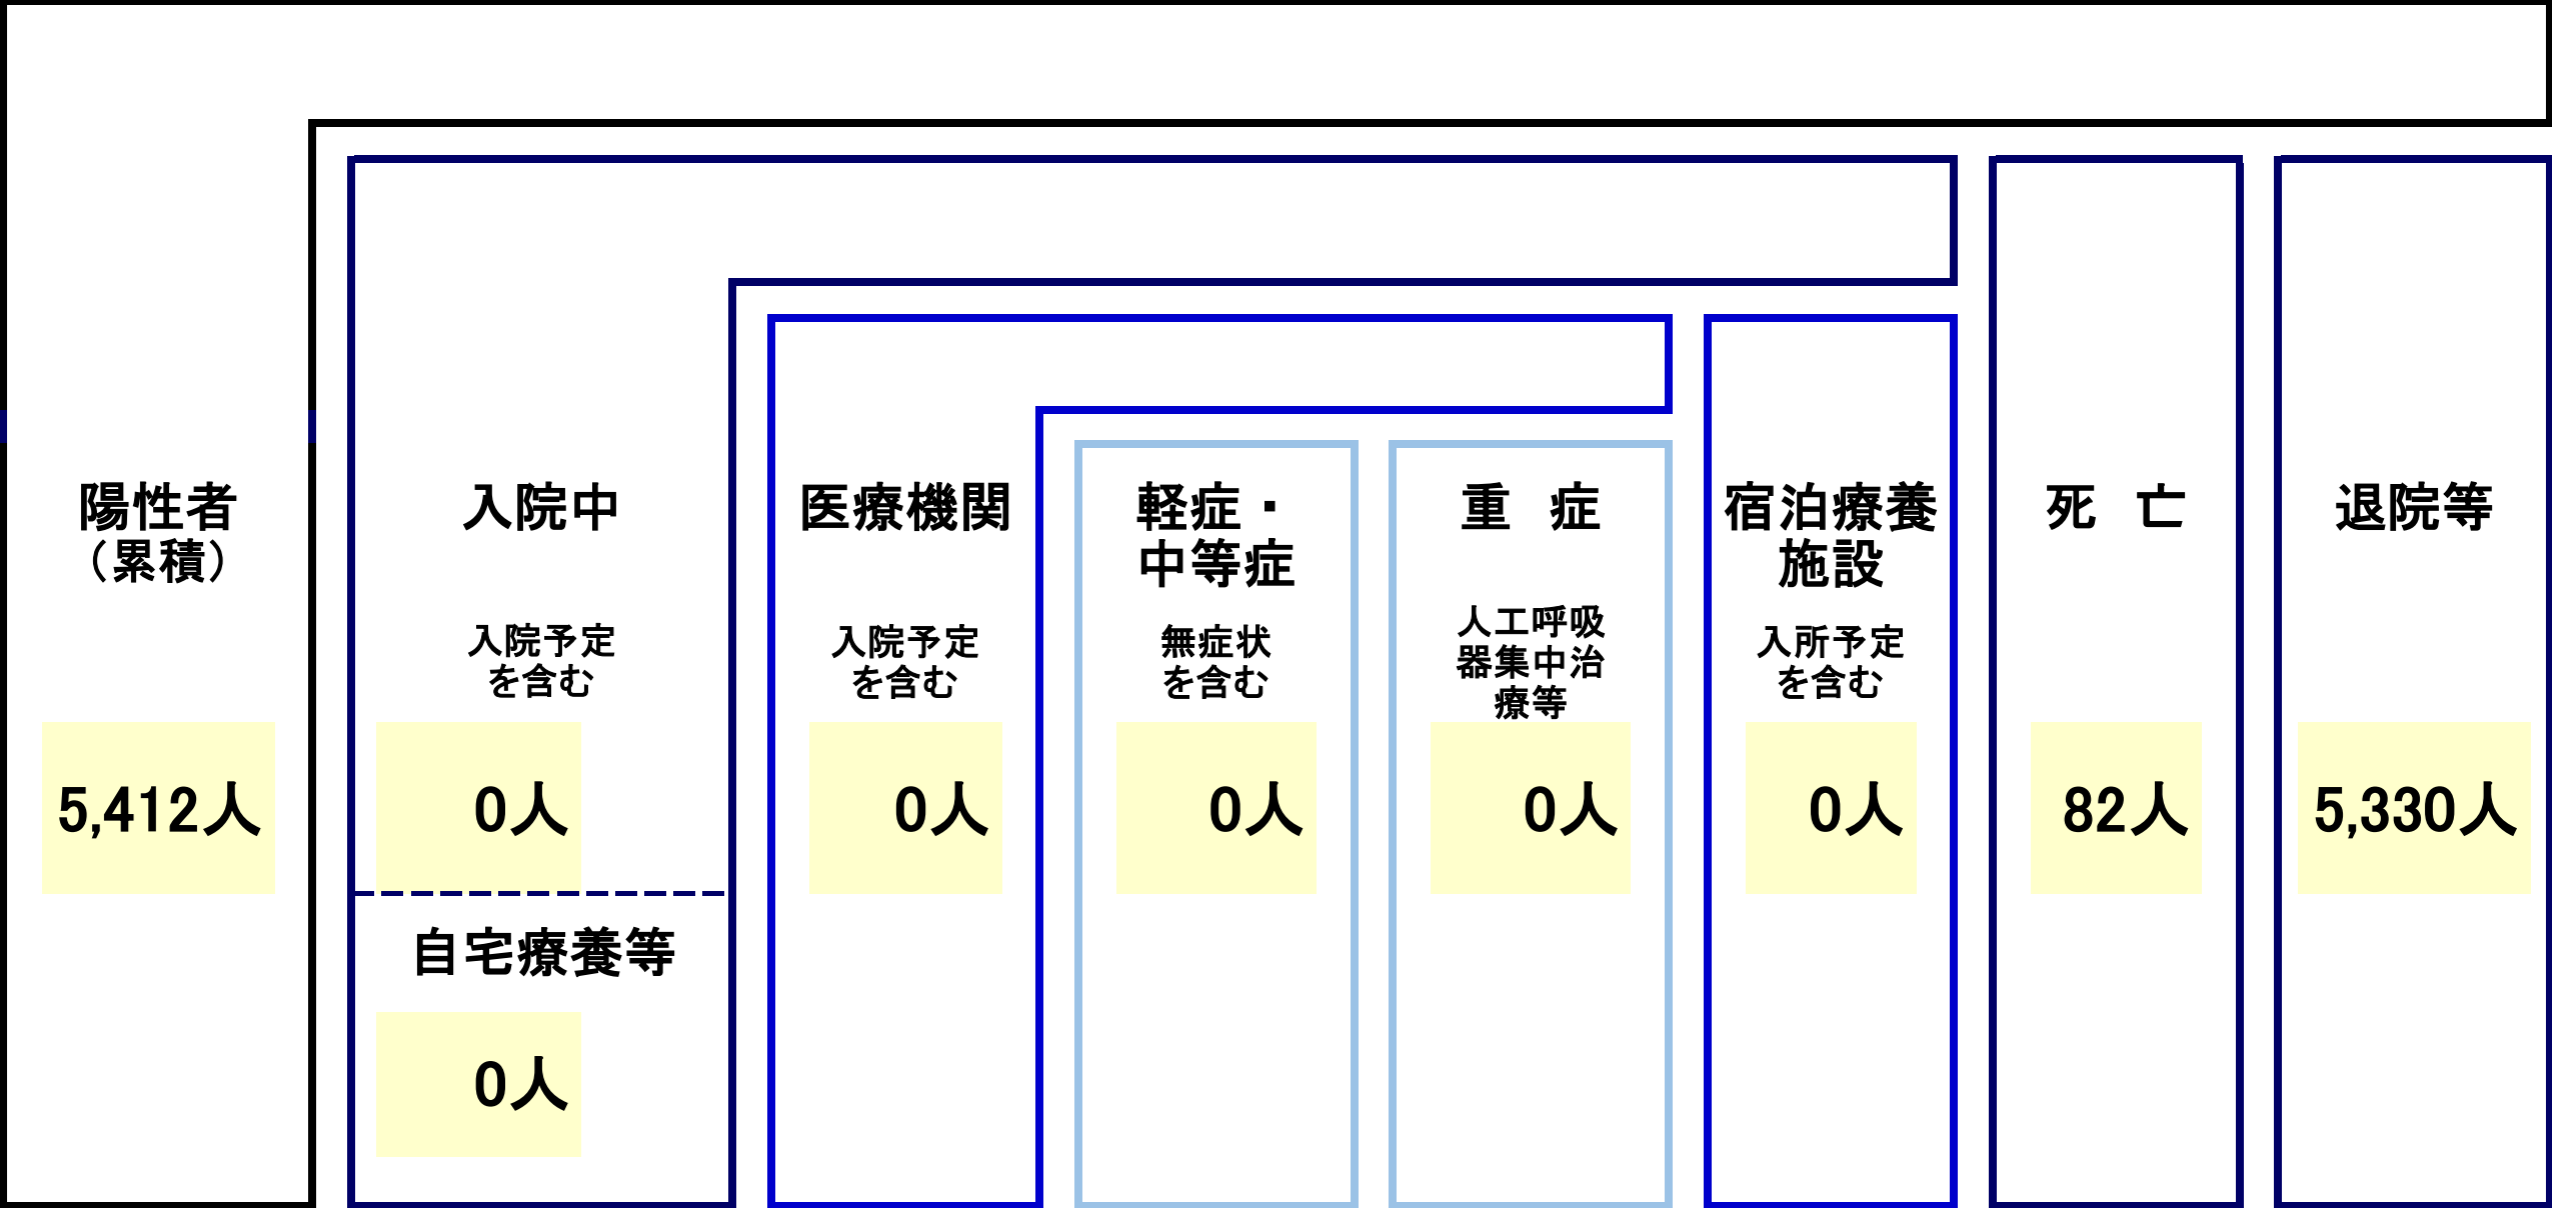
陽性者
（累積）

5,412人

入院中

入院予定を含む

0人

自宅療養等

0人

医療機関

入院予定を含む

0人

軽症・中等症

無症状を含む

0人

重　症

人工呼吸器集中治療等

0人

宿泊療養施設

入所予定を含む

0人

死　亡

82人

退院等

5,330人